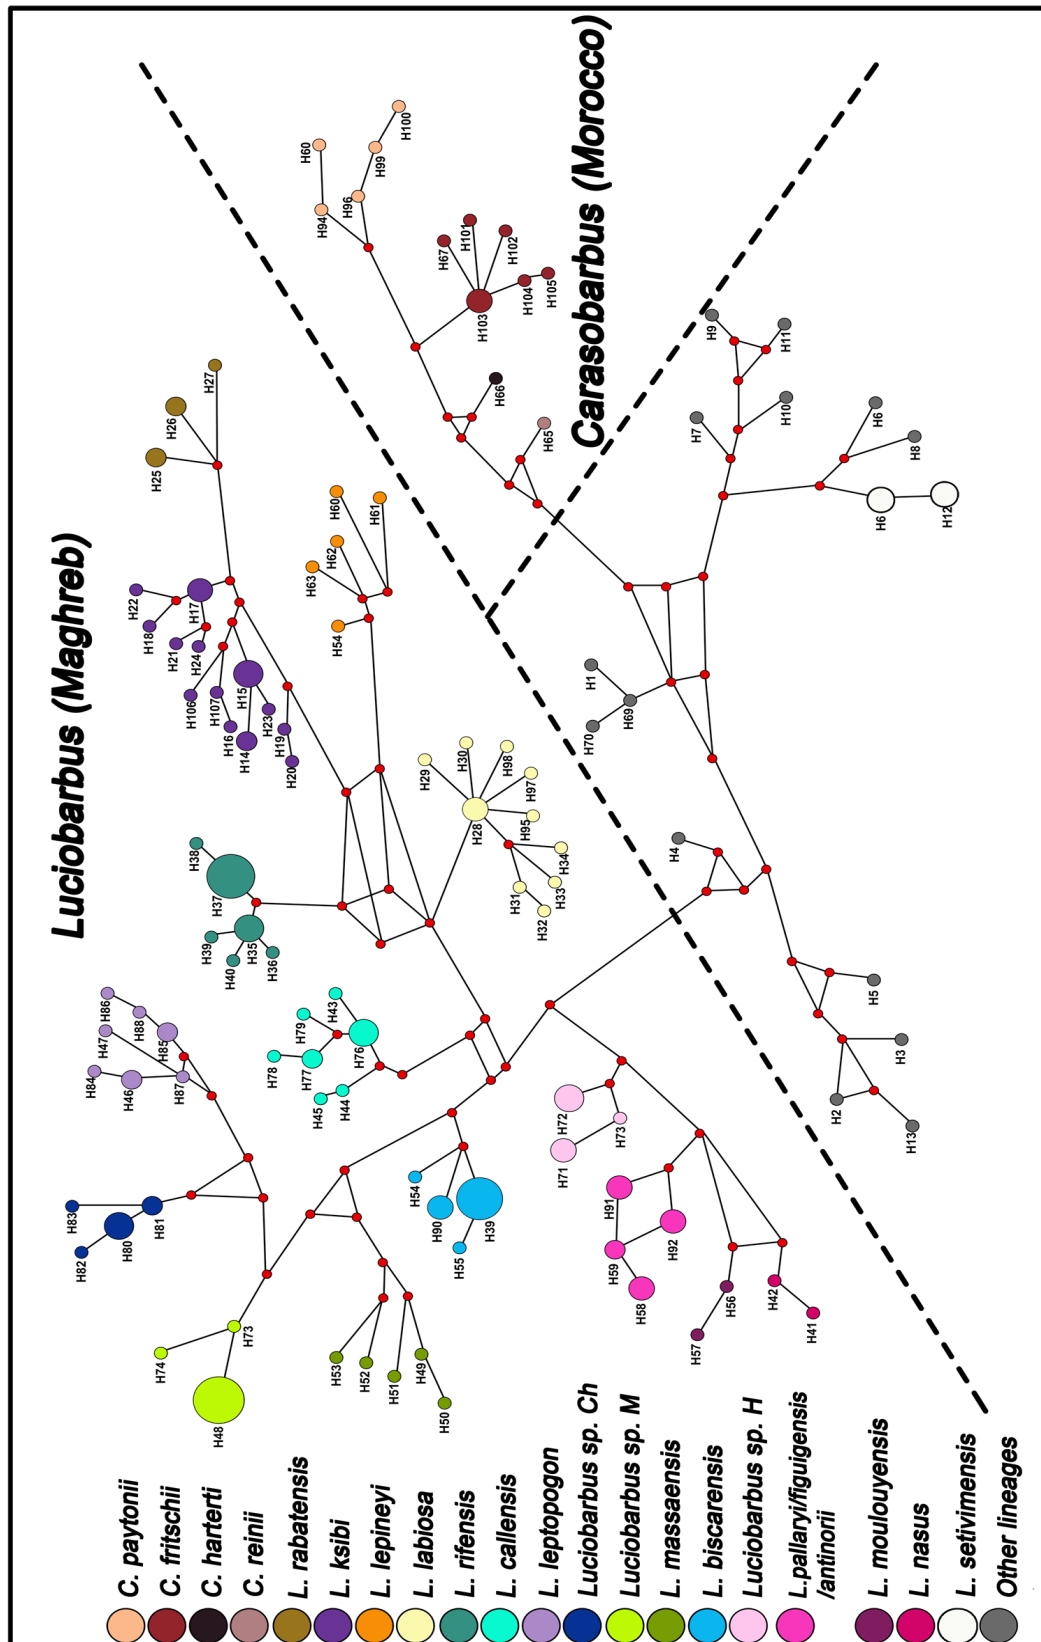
Luciobarbus (Maghreb)

Carasobarbus (Morocco)

H60 H94 H96 H99 H100 H67 H101 H102 H103 H104 H105 H66 H65 H9 H11 H7 H10 H6 H8 H6 H12 H25 H26 H27 H22 H18 H17 H21 H24 H106 H107 H15 H16 H14 H23 H19 H20 H60 H61 H63 H62 H54 H1 H69 H70 H29 H30 H98 H97 H28 H95 H34 H31 H33 H32 H38 H37 H39 H40 H35 H36 H4 H5 H3 H2 H13 H86 H88 H47 H85 H84 H46 H87 H43 H79 H76 H78 H77 H45 H44 H72 H73 H71 H83 H81 H80 H82 H54 H90 H39 H55 H91 H92 H59 H58 H56 H57 H42 H41 H74 H73 H48 H53 H52 H51 H49 H50

C. paytonii
C. fritschii
C. harteri
C. reinii
L. rabatensis
L. ksibi
L. lepineyi
L. labiosa
L. rifensis
L. callensis
L. leptopogon
Luciobarbus sp. Ch
Luciobarbus sp. M
L. massaensis
L. biscarensis
Luciobarbus sp. H
L.pallaryi/figuigensis /antinorii
L. moulouyensis
L. nasus
L. setivimensis
Other lineages